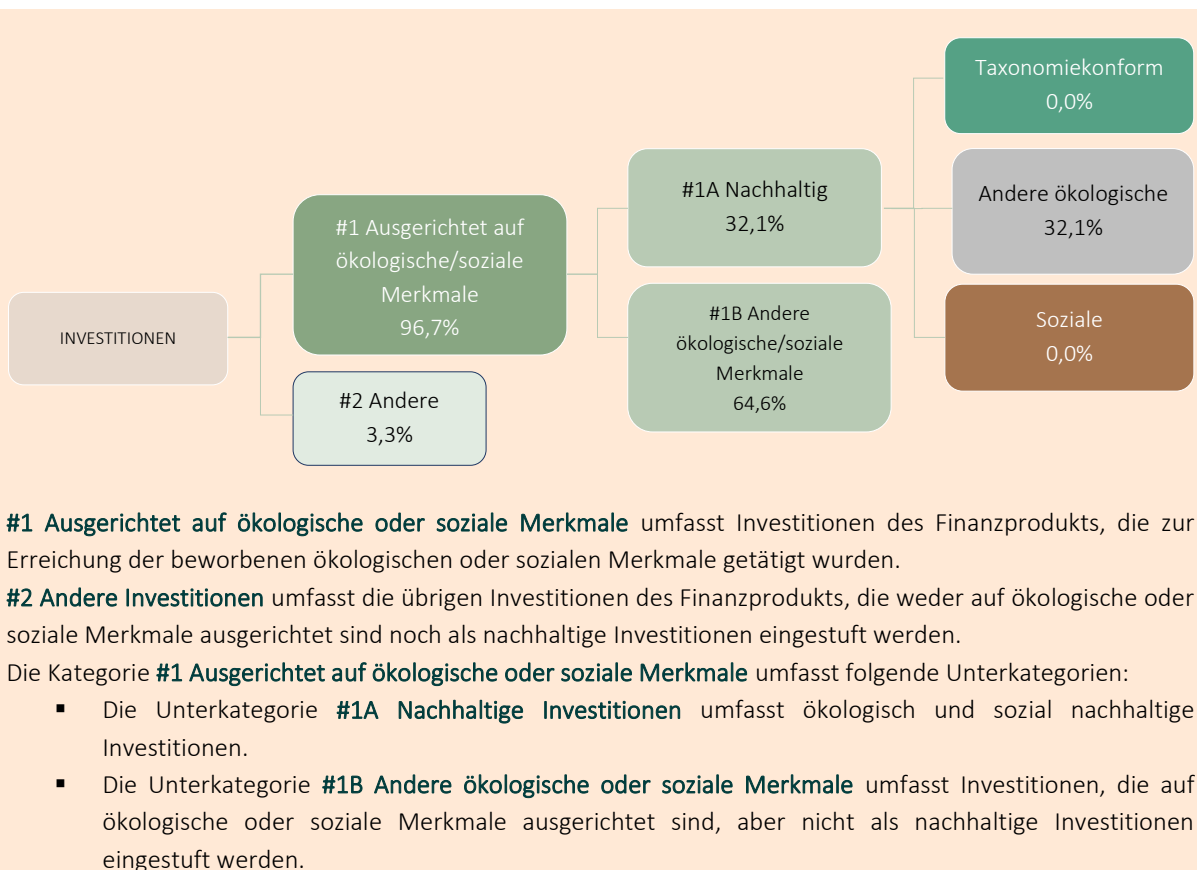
INVESTITIONEN

#1 Ausgerichtet auf ökologische/soziale Merkmale
96,7%

#2 Andere
3,3%

#1A Nachhaltig
32,1%

#1B Andere ökologische/soziale Merkmale
64,6%

Taxonomiekonform
0,0%

Andere ökologische
32,1%

Soziale
0,0%

#1 Ausgerichtet auf ökologische oder soziale Merkmale umfasst Investitionen des Finanzprodukts, die zur Erreichung der beworbenen ökologischen oder sozialen Merkmale getätigt wurden.

#2 Andere Investitionen umfasst die übrigen Investitionen des Finanzprodukts, die weder auf ökologische oder soziale Merkmale ausgerichtet sind noch als nachhaltige Investitionen eingestuft werden.

Die Kategorie #1 Ausgerichtet auf ökologische oder soziale Merkmale umfasst folgende Unterkategorien:

- Die Unterkategorie #1A Nachhaltige Investitionen umfasst ökologisch und sozial nachhaltige Investitionen.
- Die Unterkategorie #1B Andere ökologische oder soziale Merkmale umfasst Investitionen, die auf ökologische oder soziale Merkmale ausgerichtet sind, aber nicht als nachhaltige Investitionen eingestuft werden.